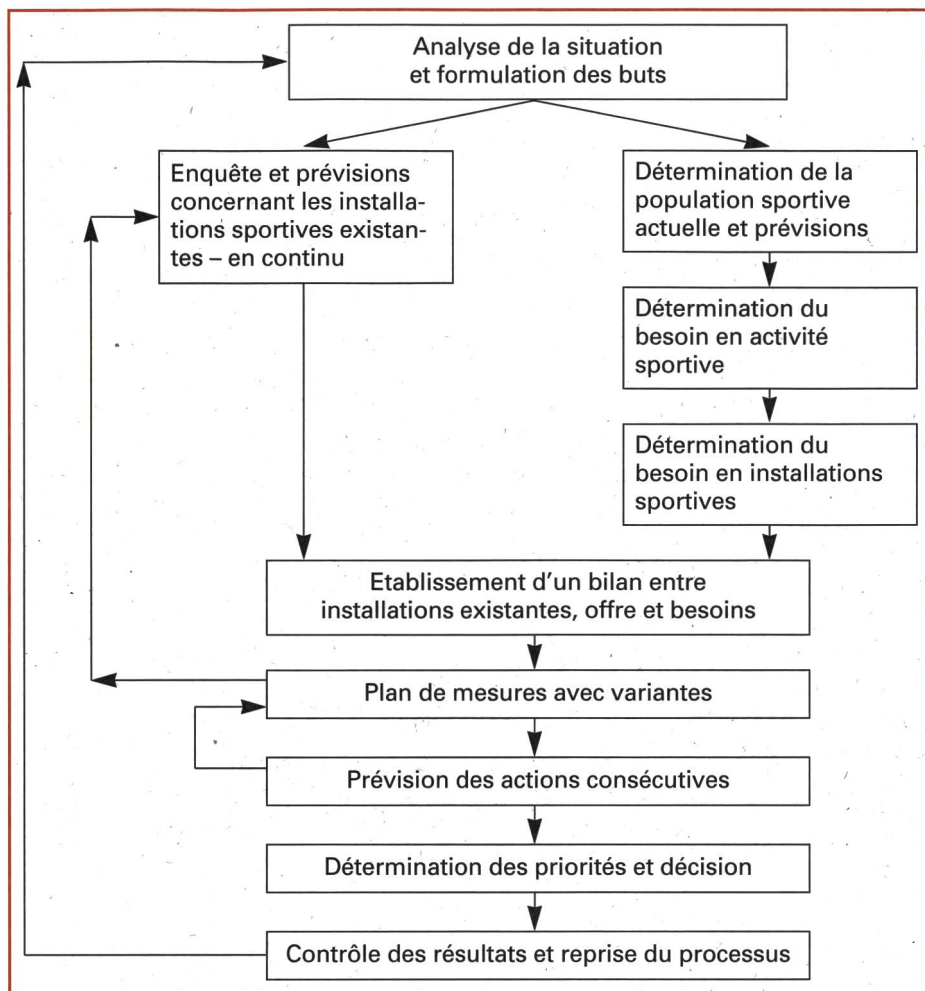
Analyse de la situation et formulation des buts

Enquête et prévisions concernant les installations sportives existantes – en continu

Détermination de la population sportive actuelle et prévisions

Détermination du besoin en activité sportive

Détermination du besoin en installations sportives

Etablissement d'un bilan entre installations existantes, offre et besoins

Plan de mesures avec variantes

Prévision des actions consécutives

Détermination des priorités et décision

Contrôle des résultats et reprise du processus